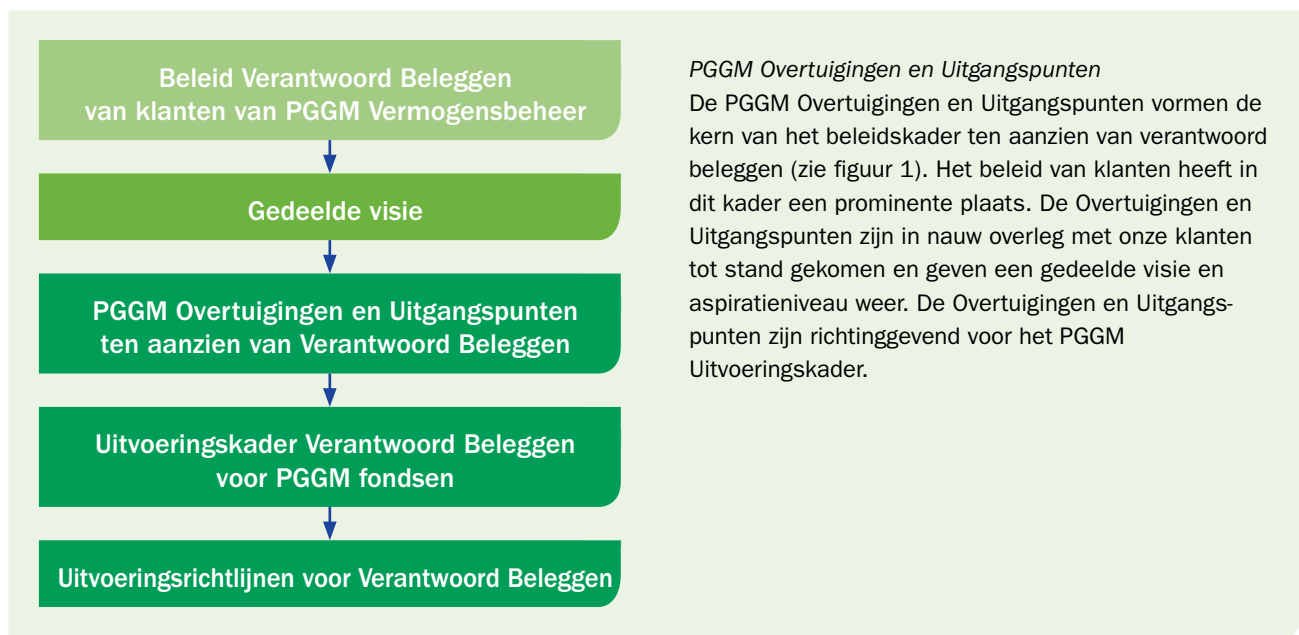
Beleid Verantwoord Beleggen van klanten van PGGM Vermogensbeheer

Gedeelde visie

PGGM Overtuigingen en Uitgangspunten ten aanzien van Verantwoord Beleggen

Uitvoeringskader Verantwoord Beleggen voor PGGM fondsen

Uitvoeringsrichtlijnen voor Verantwoord Beleggen

PGGM Overtuigingen en Uitgangspunten
De PGGM Overtuigingen en Uitgangspunten vormen de kern van het beleidskader ten aanzien van verantwoord beleggen (zie figuur 1). Het beleid van klanten heeft in dit kader een prominente plaats. De Overtuigingen en Uitgangspunten zijn in nauw overleg met onze klanten tot stand gekomen en geven een gedeelde visie en aspiratieniveau weer. De Overtuigingen en Uitgangspunten zijn richtinggevend voor het PGGM Uitvoeringskader.